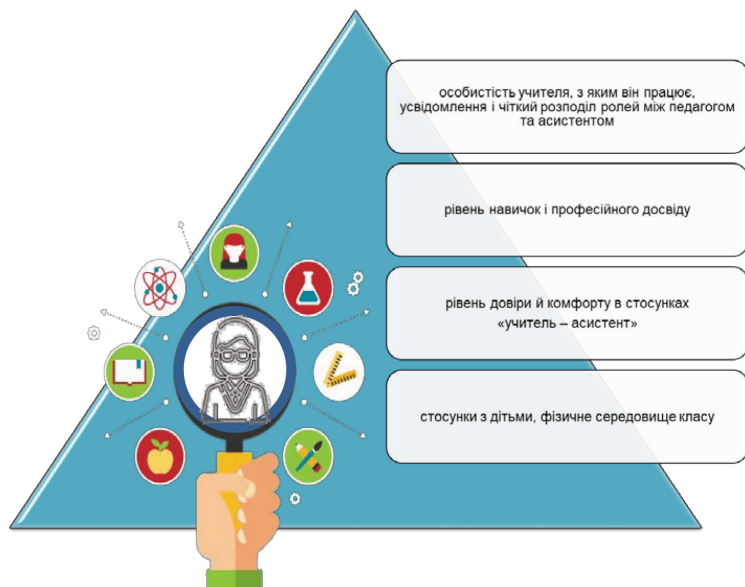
особистість учителя, з яким він працює, усвідомлення і чіткий розподіл ролей між педагогом та асистентом

рівень навичок і професійного досвіду

рівень довіри й комфорту в стосунках «учитель – асистент»

стосунки з дітьми, фізичне середовище класу